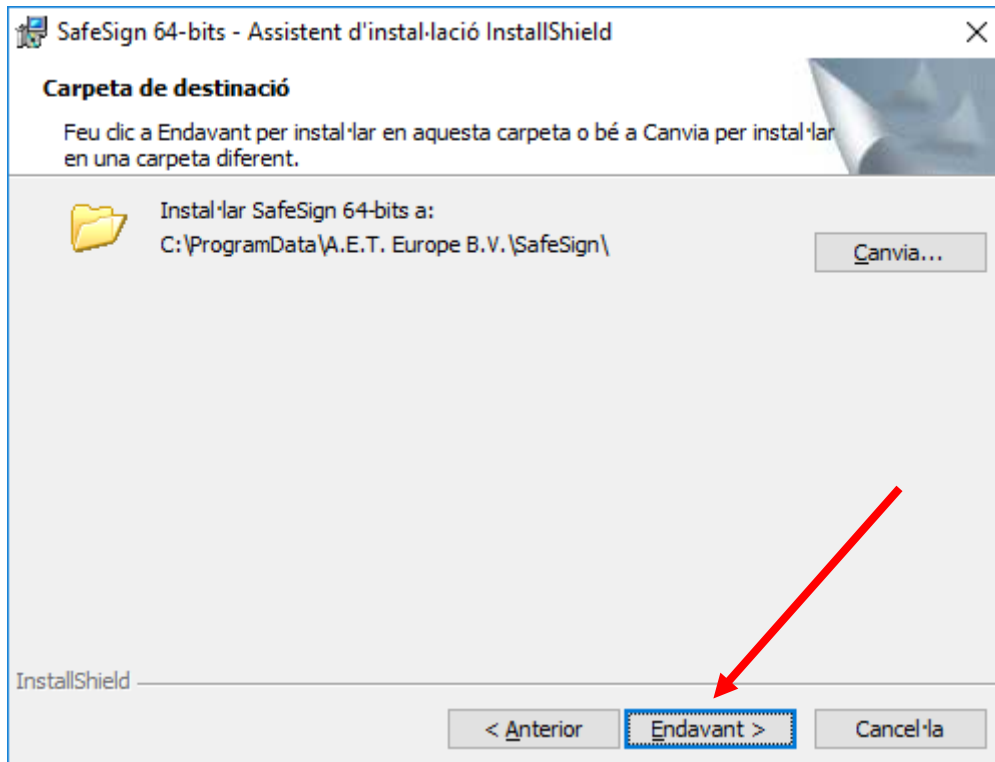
SafeSign 64-bits - Assistent d'instal·lació InstallShield

Carpeta de destinació

Feu clic a Endavant per instal·lar en aquesta carpeta o bé a Canvia per instal·lar en una carpeta diferent.

Instal·lar SafeSign 64-bits a:
C:\ProgramData\A.E.T. Europe B.V.\SafeSign\

Canvia...

InstallShield

< Anterior

Endavant >

Cancel·la